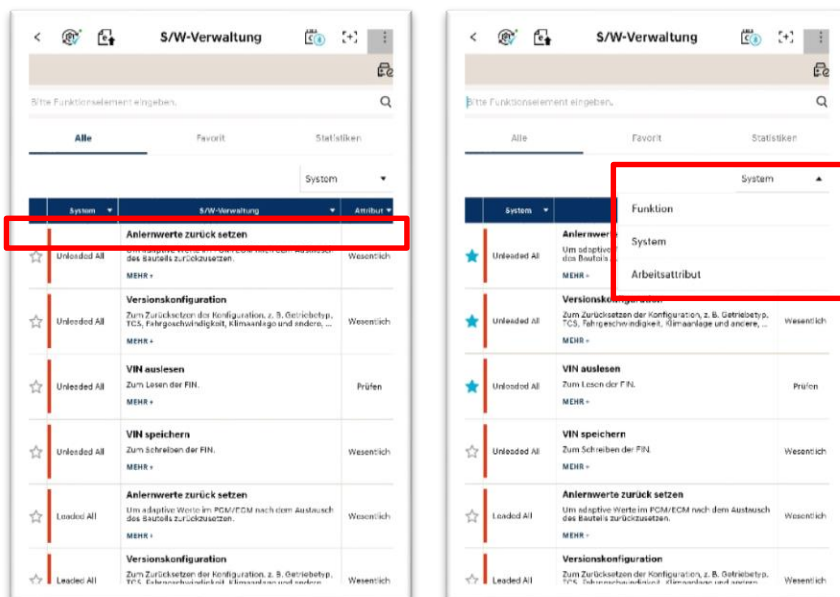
< S/W-Verwaltung

Bitte Funktionselement eingeben.

Alle Favorit Statistiken

System

| System | S/W-Verwaltung | Attribut |
|---|---|---|
| | **Anlernwerte zurück setzen** | |
| Unleaded All | Um adaptive Werte im PCM/ECM nach dem Austausch des Bauteils zurückzusetzen. MEHR + | Wesentlich |
| Unleaded All | **Versionskonfiguration** Zum Zurücksetzen der Konfiguration, z. B. Getriebetyp, TCS, Fahrgeschwindigkeit, Klimaanlage und andere, ... MEHR + | Wesentlich |
| Unleaded All | **VIN auslesen** Zum Lesen der FIN. MEHR + | Prüfen |
| Unleaded All | **VIN speichern** Zum Schreiben der FIN. MEHR + | Wesentlich |
| Leaded All | **Anlernwerte zurück setzen** Um adaptive Werte im PCM/ECM nach dem Austausch des Bauteils zurückzusetzen. MEHR + | Wesentlich |
| Leaded All | **Versionskonfiguration** Zum Zurücksetzen der Konfiguration, z. B. Getriebetyp, TCS, Fahrgeschwindigkeit, Klimaanlage und andere, ... | Wesentlich |

< S/W-Verwaltung

Bitte Funktionselement eingeben.

Alle Favorit Statistiken

System

Funktion

System

Arbeitsattribut

| System | S/W-Verwaltung | Attribut |
|---|---|---|
| Unleaded All | **Anlernwerte** Um adaptive des Bauteils MEHR + | |
| Unleaded All | **Versionskonfiguration** Zum Zurücksetzen der Konfiguration, z. B. Getriebetyp, TCS, Fahrgeschwindigkeit, Klimaanlage und andere, ... MEHR + | Wesentlich |
| Unleaded All | **VIN auslesen** Zum Lesen der FIN. MEHR + | Prüfen |
| Unleaded All | **VIN speichern** Zum Schreiben der FIN. MEHR + | Wesentlich |
| Leaded All | **Anlernwerte zurück setzen** Um adaptive Werte im PCM/ECM nach dem Austausch des Bauteils zurückzusetzen. MEHR + | Wesentlich |
| Leaded All | **Versionskonfiguration** Zum Zurücksetzen der Konfiguration, z. B. Getriebetyp, TCS, Fahrgeschwindigkeit, Klimaanlage und andere, ... | Wesentlich |